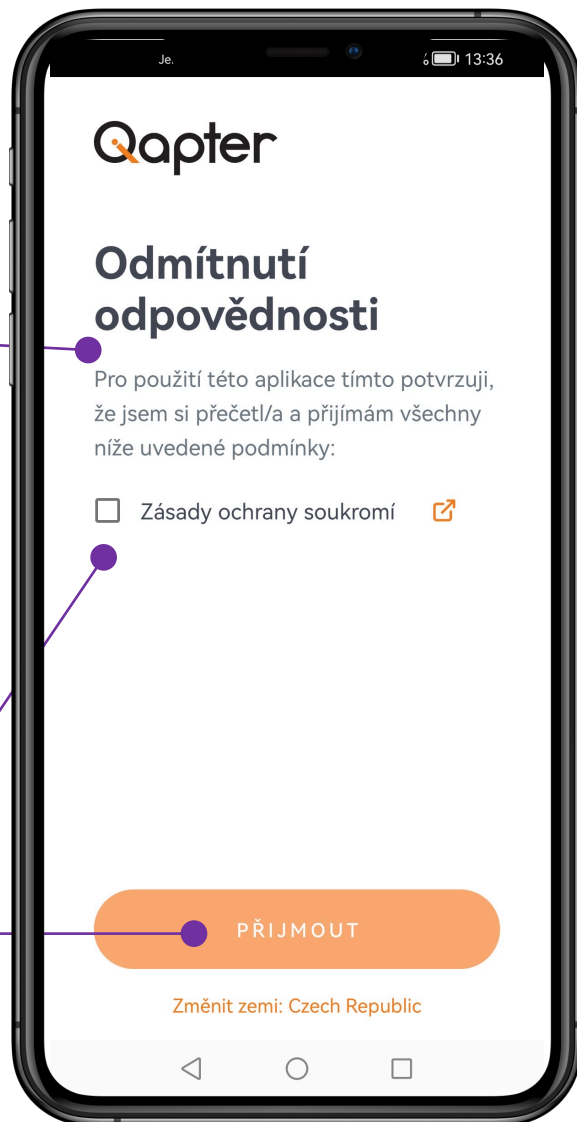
Je.

13:36

Qapter

Odmítnutí odpovědnosti

Pro použití této aplikace tímto potvrzuji, že jsem si přečetl/a a přijímám všechny níže uvedené podmínky:

Zásady ochrany soukromí

PŘIJMOUT

Změnit zemi: Czech Republic